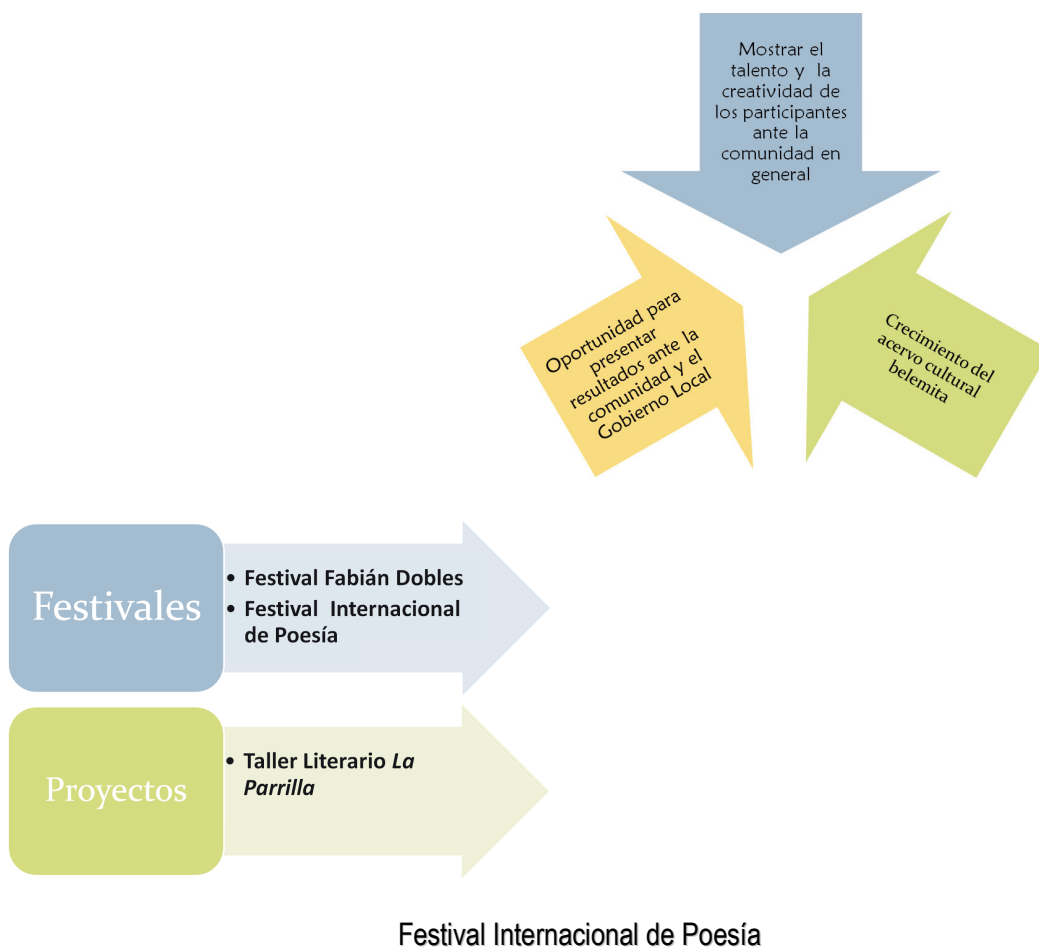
Mostrar el talento y la creatividad de los participantes ante la comunidad en general

Oportunidad para presentar resultados ante la comunidad y el Gobierno Local

Crecimiento del acervo cultural belemita

Festivales

• Festival Fabián Dobles
• Festival Internacional de Poesía

Proyectos

• Taller Literario *La Parrilla*

Festival Internacional de Poesía